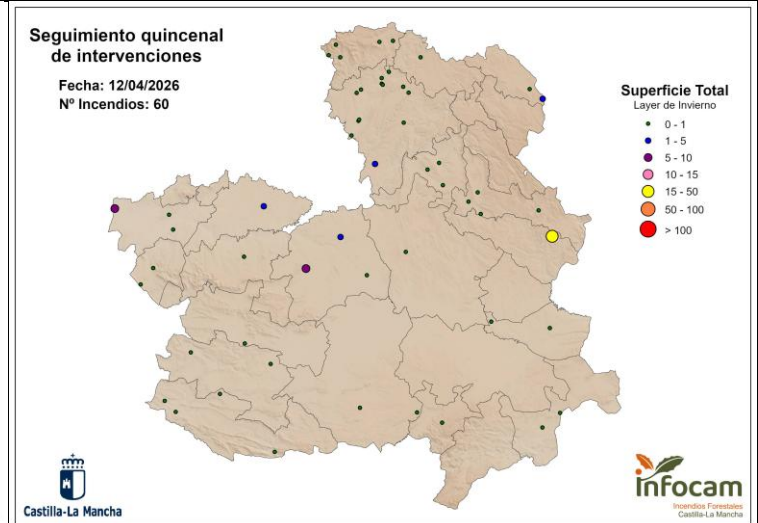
Seguimiento quincenal de intervenciones

Fecha: 12/04/2026
Nº Incendios: 60

Superficie Total
Layer de Invierno
0 - 1
1 - 5
5 - 10
10 - 15
15 - 50
50 - 100
> 100

Castilla-La Mancha

Infocam
Incendios Forestales
Castilla-La Mancha